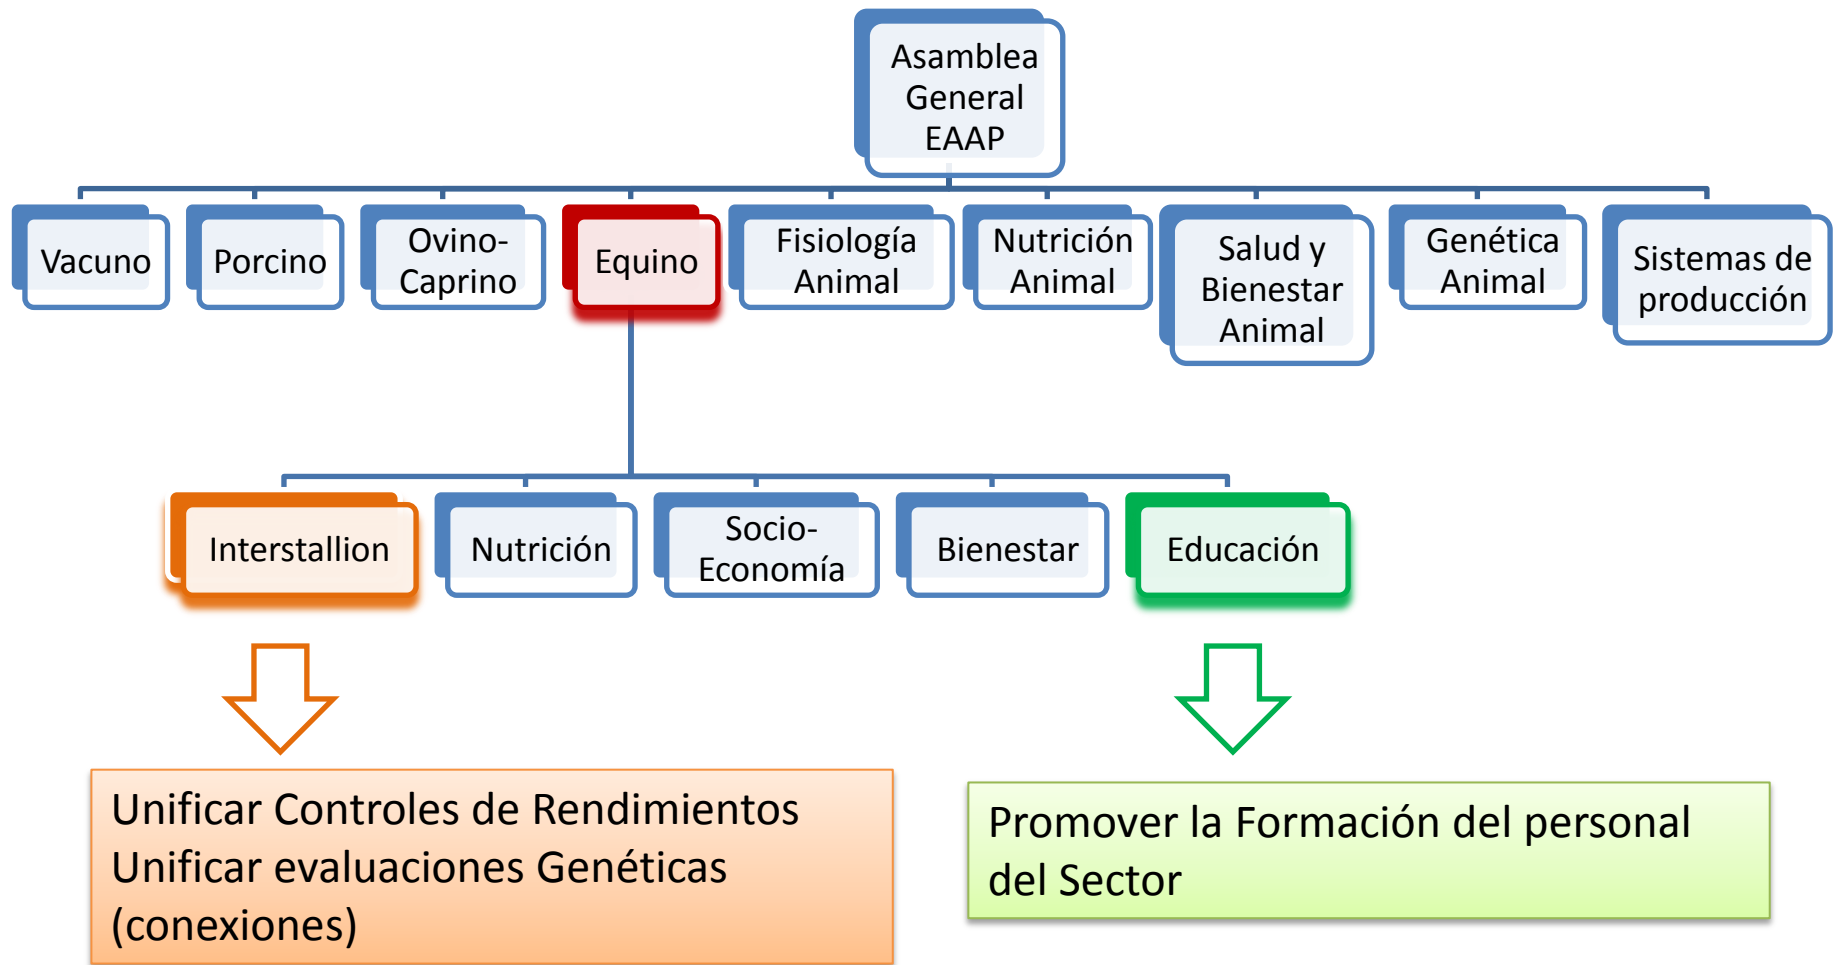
Asamblea General EAAP

Vacuno

Porcino

Ovino-Caprino

Equino

Fisiología Animal

Nutrición Animal

Salud y Bienestar Animal

Genética Animal

Sistemas de producción

Interstallion

Nutrición

Socio-Economía

Bienestar

Educación

Unificar Controles de Rendimientos
Unificar evaluaciones Genéticas (conexiones)

Promover la Formación del personal del Sector